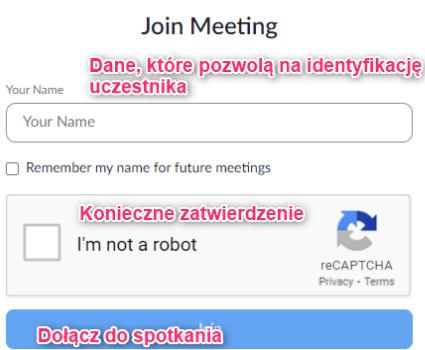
Join Meeting

Dane, które pozwolą na identyfikację uczestnika

Your Name

Your Name

Remember my name for future meetings

Konieczne zatwierdzenie

I'm not a robot

reCAPTCHA
Privacy - Terms

Dołącz do spotkania